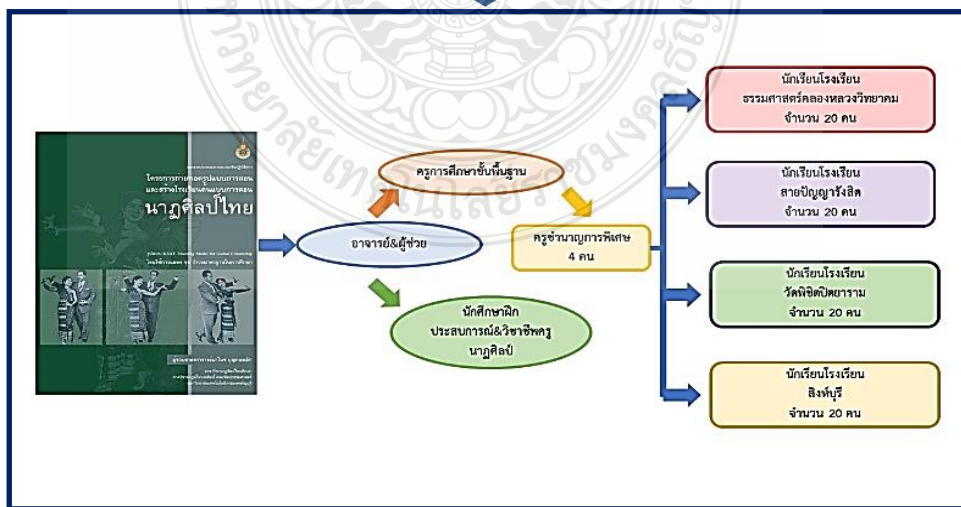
โครงการถ่ายทอดรูปแบบการสอนและสร้างโรงเรียนต้นแบบการสอน
นาฏศิลป์ไทย

อาจารย์&ผู้ช่วย

ครูการศึกษาขั้นพื้นฐาน

ครูชำนาญการพิเศษ
4 คน

นักศึกษาฝึกประสบการณ์&วิชาชีพครู
นาฏศิลป์

นักเรียนโรงเรียน
ธรรมศาสตร์คลองหลวงวิทยาคม
จำนวน 20 คน

นักเรียนโรงเรียน
สายปัญญารังสิต
จำนวน 20 คน

นักเรียนโรงเรียน
วัดพิชัยปิตยาราม
จำนวน 20 คน

นักเรียนโรงเรียน
สิงห์บุรี
จำนวน 20 คน